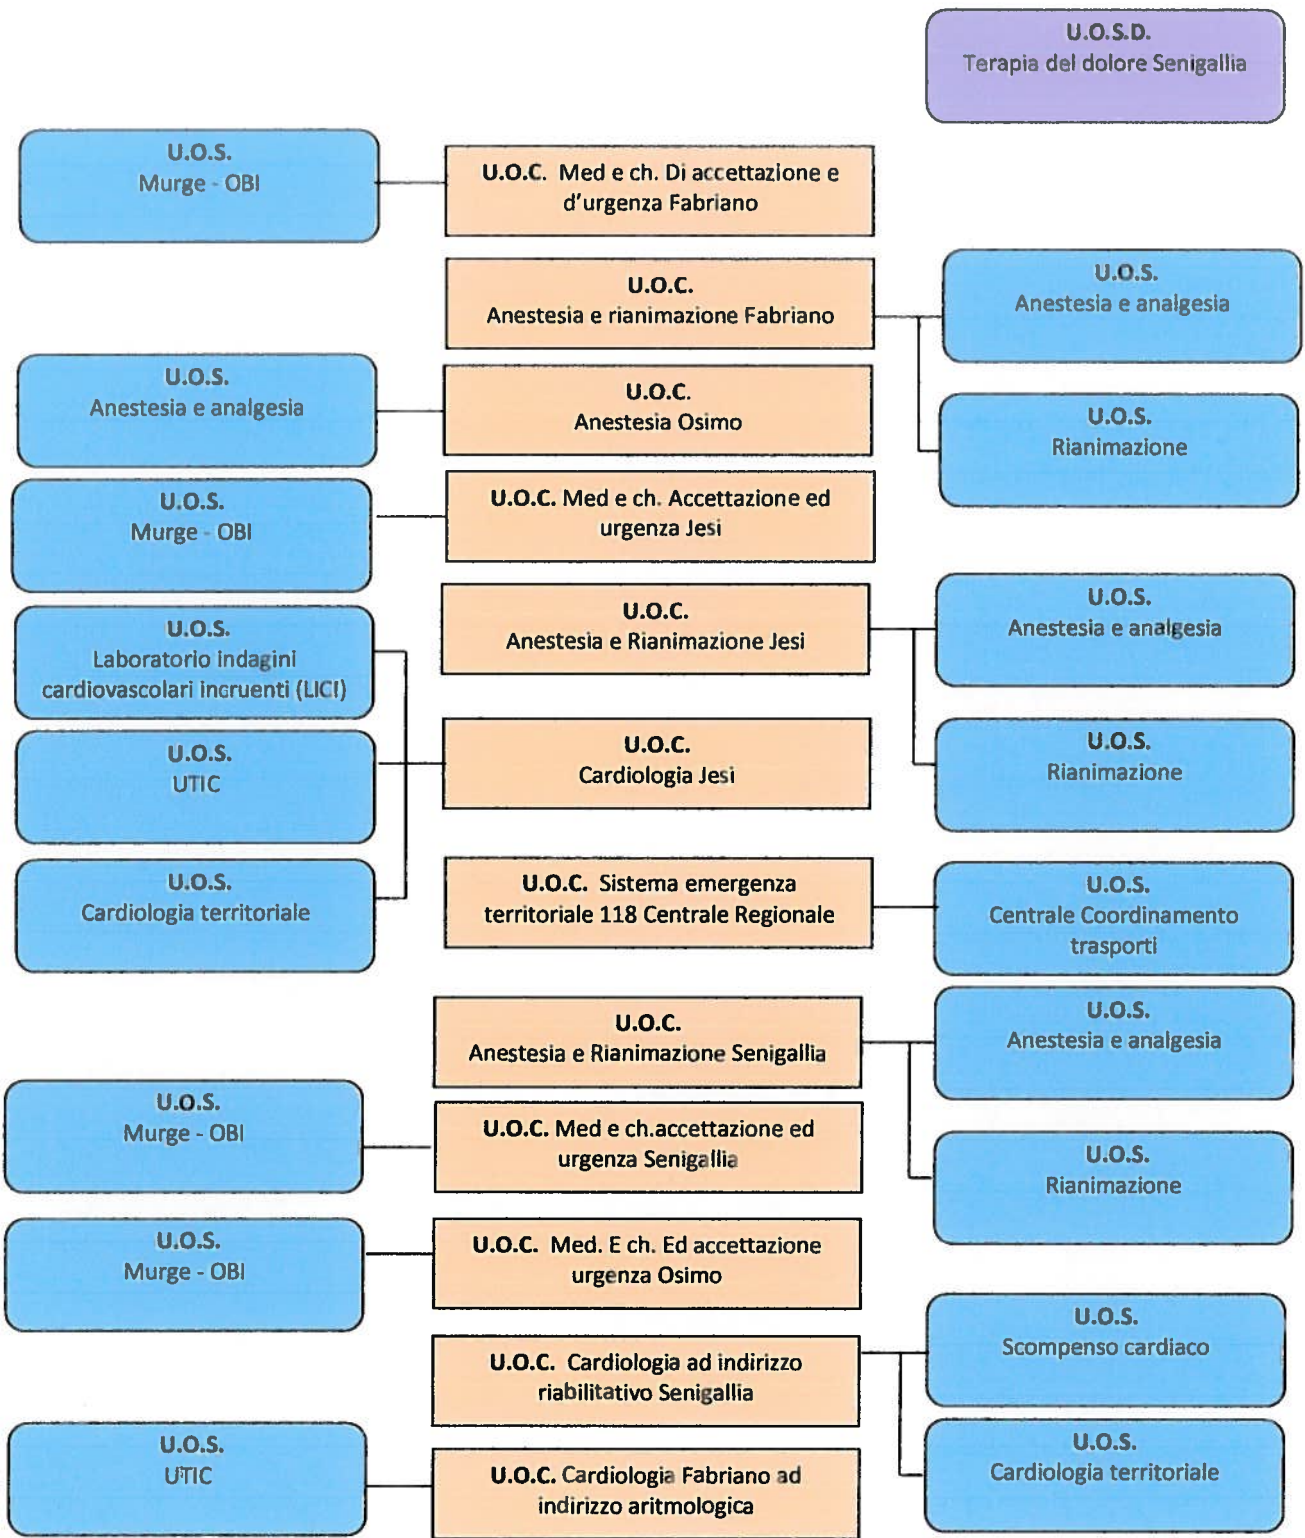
U.O.S.D.
Terapia del dolore Senigallia

U.O.S.
Murge - OBI

U.O.C. Med e ch. Di accettazione e d'urgenza Fabriano

U.O.C.
Anestesia e rianimazione Fabriano

U.O.S.
Anestesia e analgesia

U.O.S.
Anestesia e analgesia

U.O.C.
Anestesia Osimo

U.O.S.
Rianimazione

U.O.S.
Murge - OBI

U.O.C. Med e ch. Accettazione ed urgenza Jesi

U.O.C.
Anestesia e Rianimazione Jesi

U.O.S.
Anestesia e analgesia

U.O.S.
Laboratorio indagini cardiovascolari incruenti (LICI)

U.O.S.
UTIC

U.O.C.
Cardiologia Jesi

U.O.S.
Rianimazione

U.O.S.
Cardiologia territoriale

U.O.C. Sistema emergenza territoriale 118 Centrale Regionale

U.O.S.
Centrale Coordinamento trasporti

U.O.C.
Anestesia e Rianimazione Senigallia

U.O.S.
Anestesia e analgesia

U.O.S.
Murge - OBI

U.O.C. Med e ch.accettazione ed urgenza Senigallia

U.O.S.
Rianimazione

U.O.S.
Murge - OBI

U.O.C. Med. E ch. Ed accettazione urgenza Osimo

U.O.S.
Scompenso cardiaco

U.O.C. Cardiologia ad indirizzo riabilitativo Senigallia

U.O.S.
UTIC

U.O.C. Cardiologia Fabriano ad indirizzo aritmologica

U.O.S.
Cardiologia territoriale